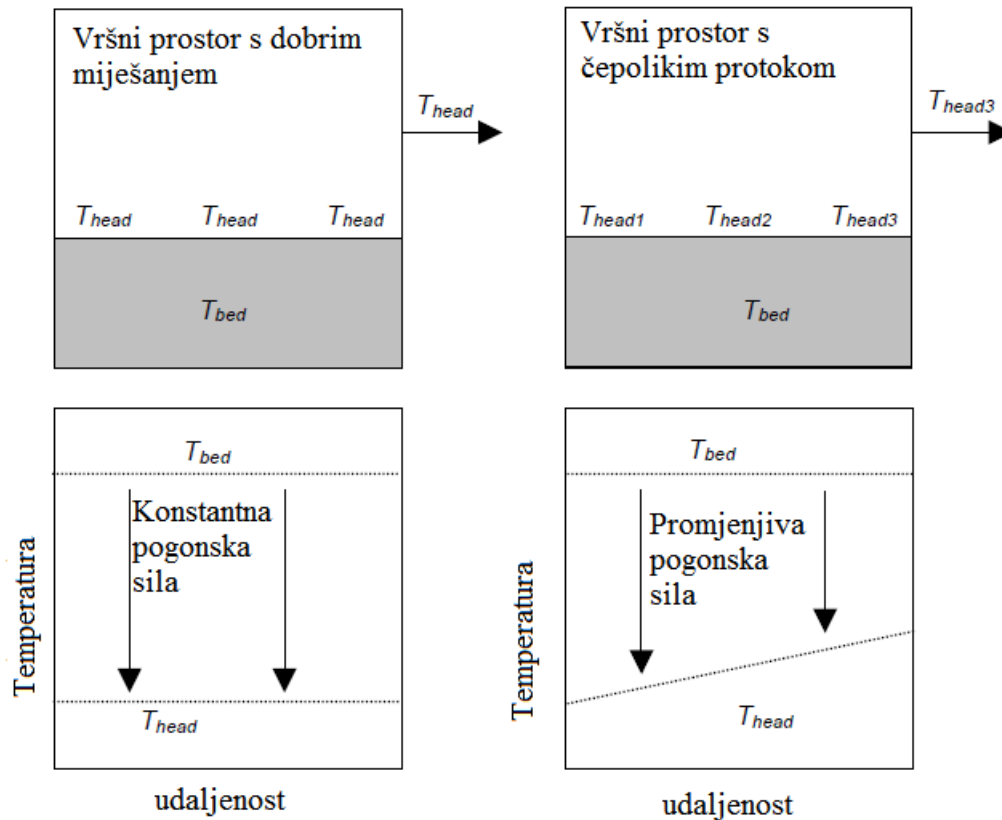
Vršni prostor s dobrim miješanjem

$T_{head}$

$T_{head}$ $T_{head}$ $T_{head}$

$T_{bed}$

Vršni prostor s čepolikim protokom

$T_{head3}$

$T_{head1}$ $T_{head2}$ $T_{head3}$

$T_{bed}$

$T_{bed}$

Konstantna pogonska sila

Temperatura

$T_{head}$

udaljenost

$T_{bed}$

Promjenjiva pogonska sila

Temperatura

$T_{head}$

udaljenost